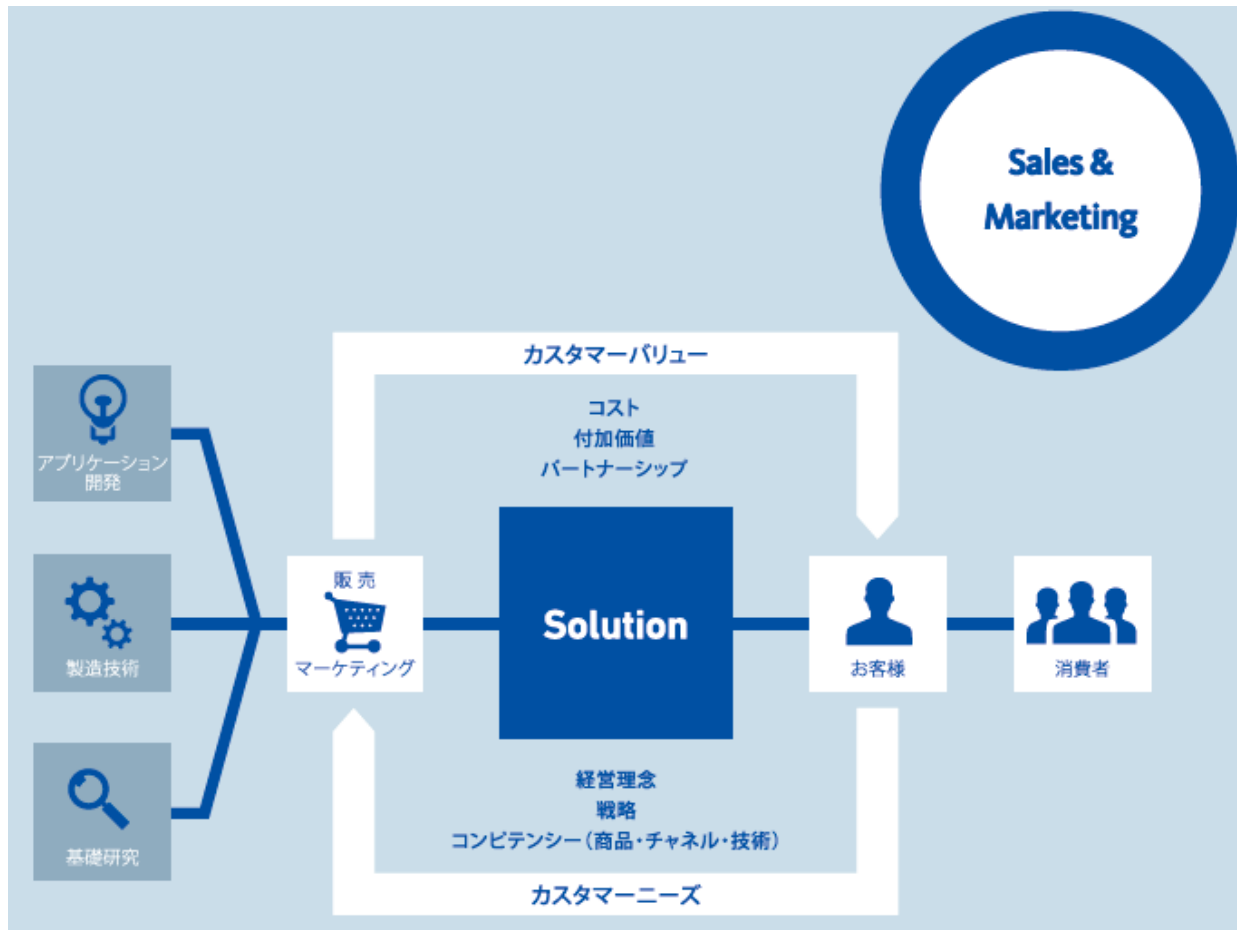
Sales & Marketing

カスタマーバリュー

コスト
付加価値
パートナーシップ

アプリケーション開発

製造技術

基礎研究

販売
マーケティング

Solution

お客様

消費者

経営理念
戦略
コンピテンシー（商品・チャネル・技術）

カスタマーニーズ